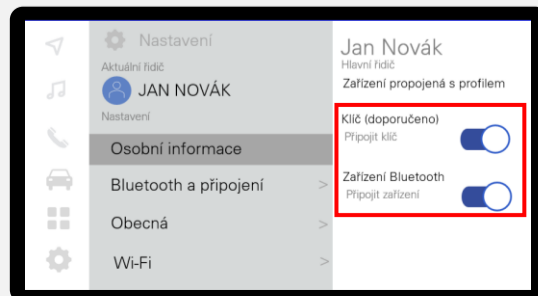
Nastavení
Aktuální řidič
JAN NOVÁK
Nastavení
Osobní informace
Bluetooth a připojení >
Obecná >
Wi-Fi >

Jan Novák
Hlavní řidič
Zařízení propojená s profilem
Klíč (doporučeno)
Připojit klíč
Zařízení Bluetooth
Připojit zařízení